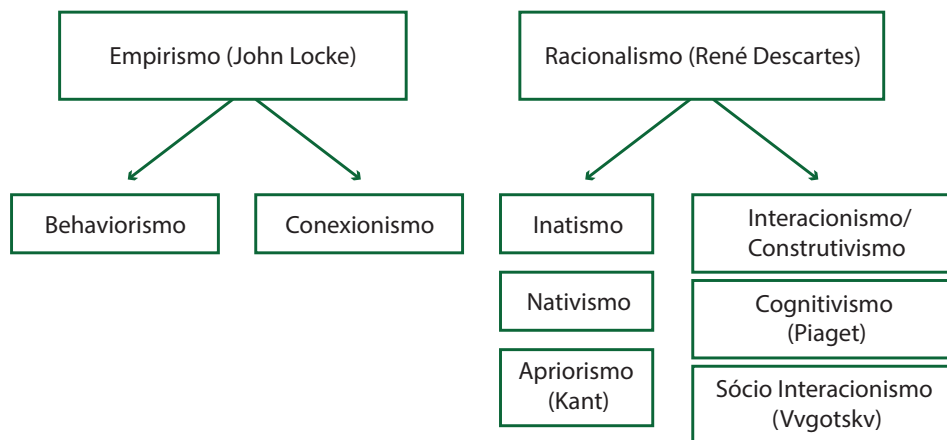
Empirismo (John Locke)

Racionalismo (René Descartes)

Behaviorismo

Conexionismo

Inatismo

Nativismo

Apriorismo (Kant)

Interacionismo/ Construtivismo

Cognitivismo (Piaget)

Sócio Interacionismo (Vygotsky)